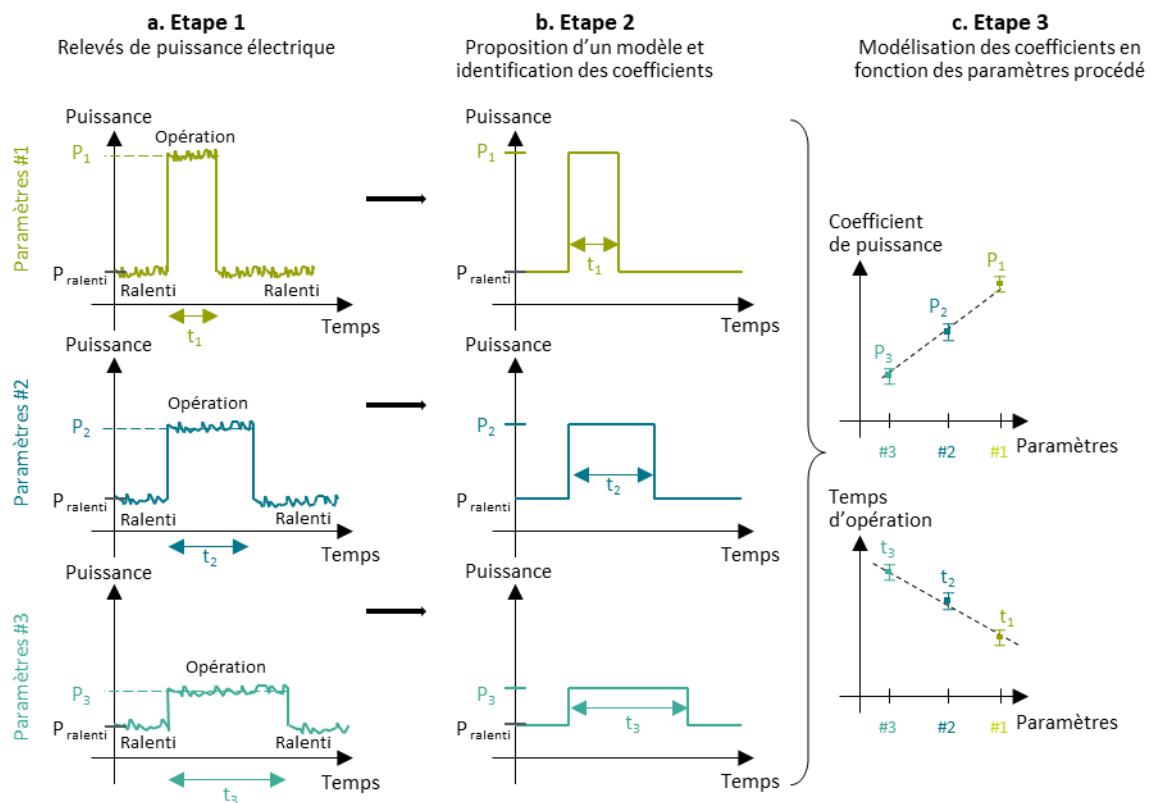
a. Etape 1
Relevés de puissance électrique

b. Etape 2
Proposition d'un modèle et identification des coefficients

c. Etape 3
Modélisation des coefficients en fonction des paramètres procédé

Paramètres #1
Puissance
Opération
$P_1$
$P_{ralenti}$
Ralenti
Ralenti
Temps
$t_1$

Puissance
$P_1$
$P_{ralenti}$
$t_1$
Temps

Paramètres #2
Puissance
Opération
$P_2$
$P_{ralenti}$
Ralenti
Ralenti
Temps
$t_2$

Puissance
$P_2$
$P_{ralenti}$
$t_2$
Temps

Paramètres #3
Puissance
Opération
$P_3$
$P_{ralenti}$
Ralenti
Ralenti
Temps
$t_3$

Puissance
$P_3$
$P_{ralenti}$
$t_3$
Temps

Coefficient de puissance
$P_1$
$P_2$
$P_3$
#3
#2
#1
Paramètres

Temps d'opération
$t_3$
$t_2$
$t_1$
#3
#2
#1
Paramètres